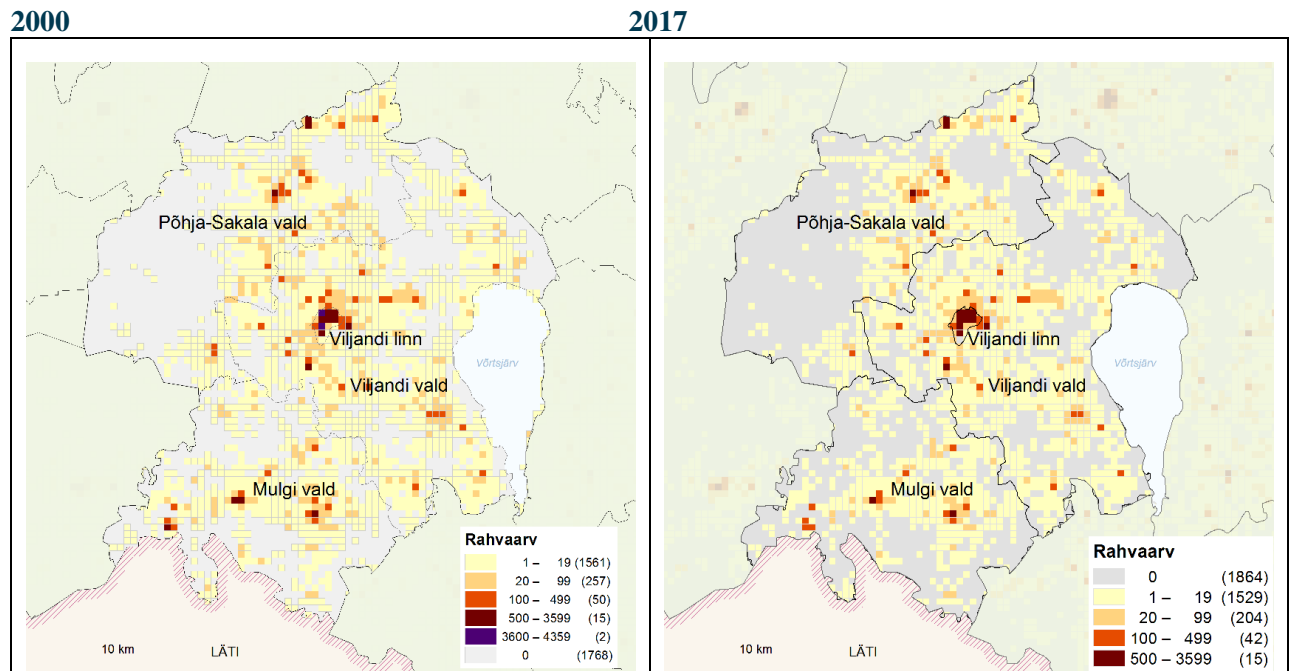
2000

Põhja-Sakala vald
Viljandi linn
Võrtsjärv
Viljandi vald
Mulgi vald
10 km
LÄTI

| Rahvaarv | |
|---|---|
| 1 – 19 | (1561) |
| 20 – 99 | (257) |
| 100 – 499 | (50) |
| 500 – 3599 | (15) |
| 3600 – 4359 | (2) |
| 0 | (1768) |

2017

Põhja-Sakala vald
Viljandi linn
Võrtsjärv
Viljandi vald
Mulgi vald
10 km
LÄTI

| Rahvaarv | |
|---|---|
| 0 | (1864) |
| 1 – 19 | (1529) |
| 20 – 99 | (204) |
| 100 – 499 | (42) |
| 500 – 3599 | (15) |